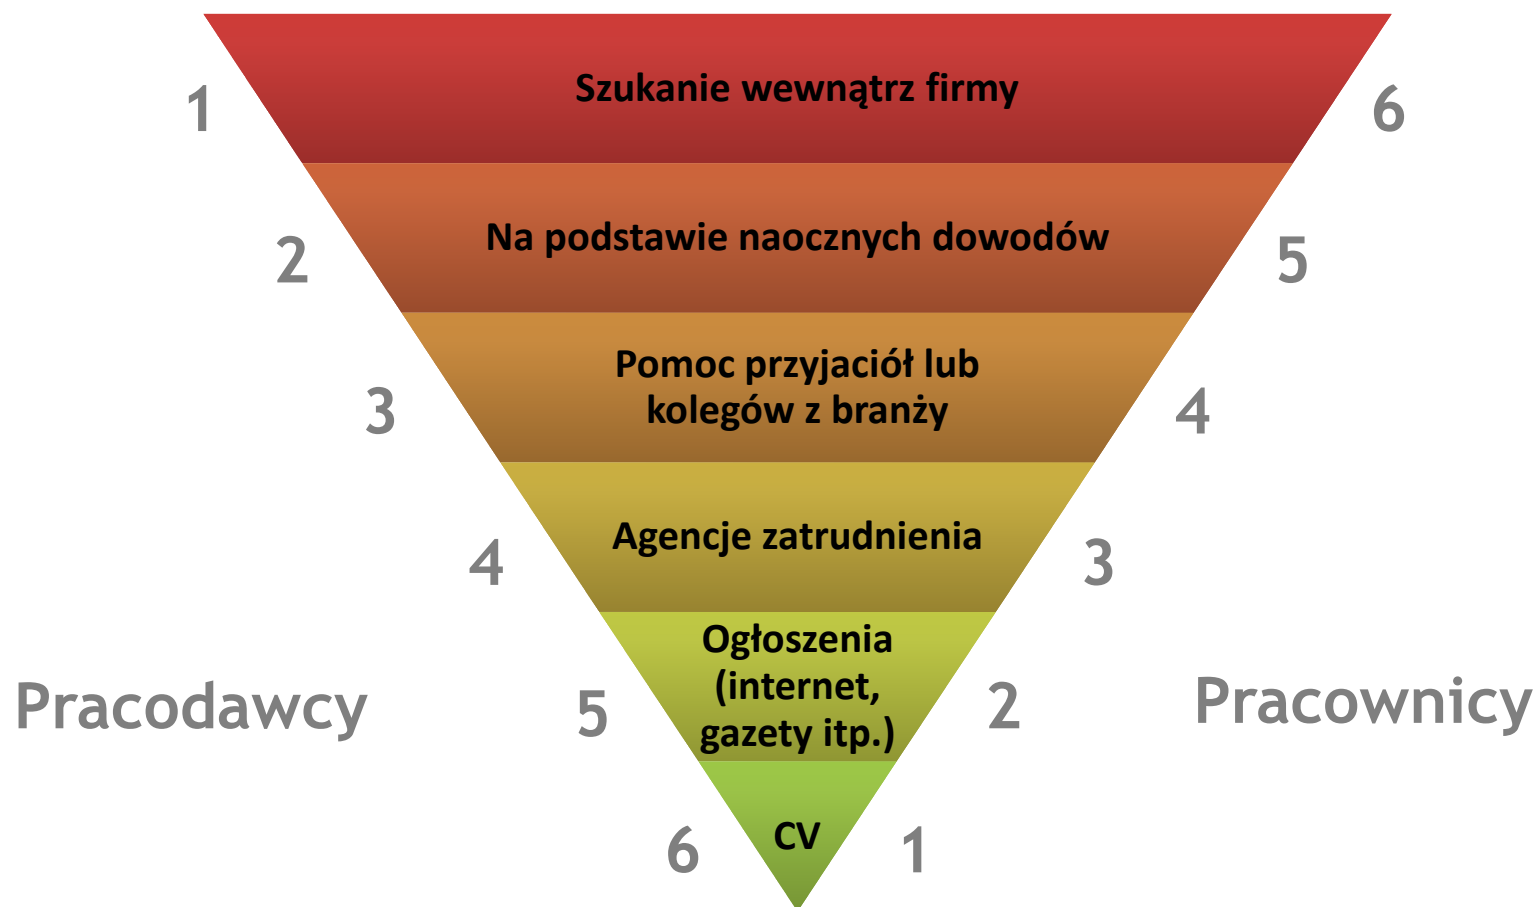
1 Szukanie wewnątrz firmy 6

2 Na podstawie naocznych dowodów 5

3 Pomoc przyjaciół lub kolegów z branży 4

4 Agencje zatrudnienia 3

Pracodawcy 5 Ogłoszenia (internet, gazety itp.) 2 Pracownicy

6 CV 1